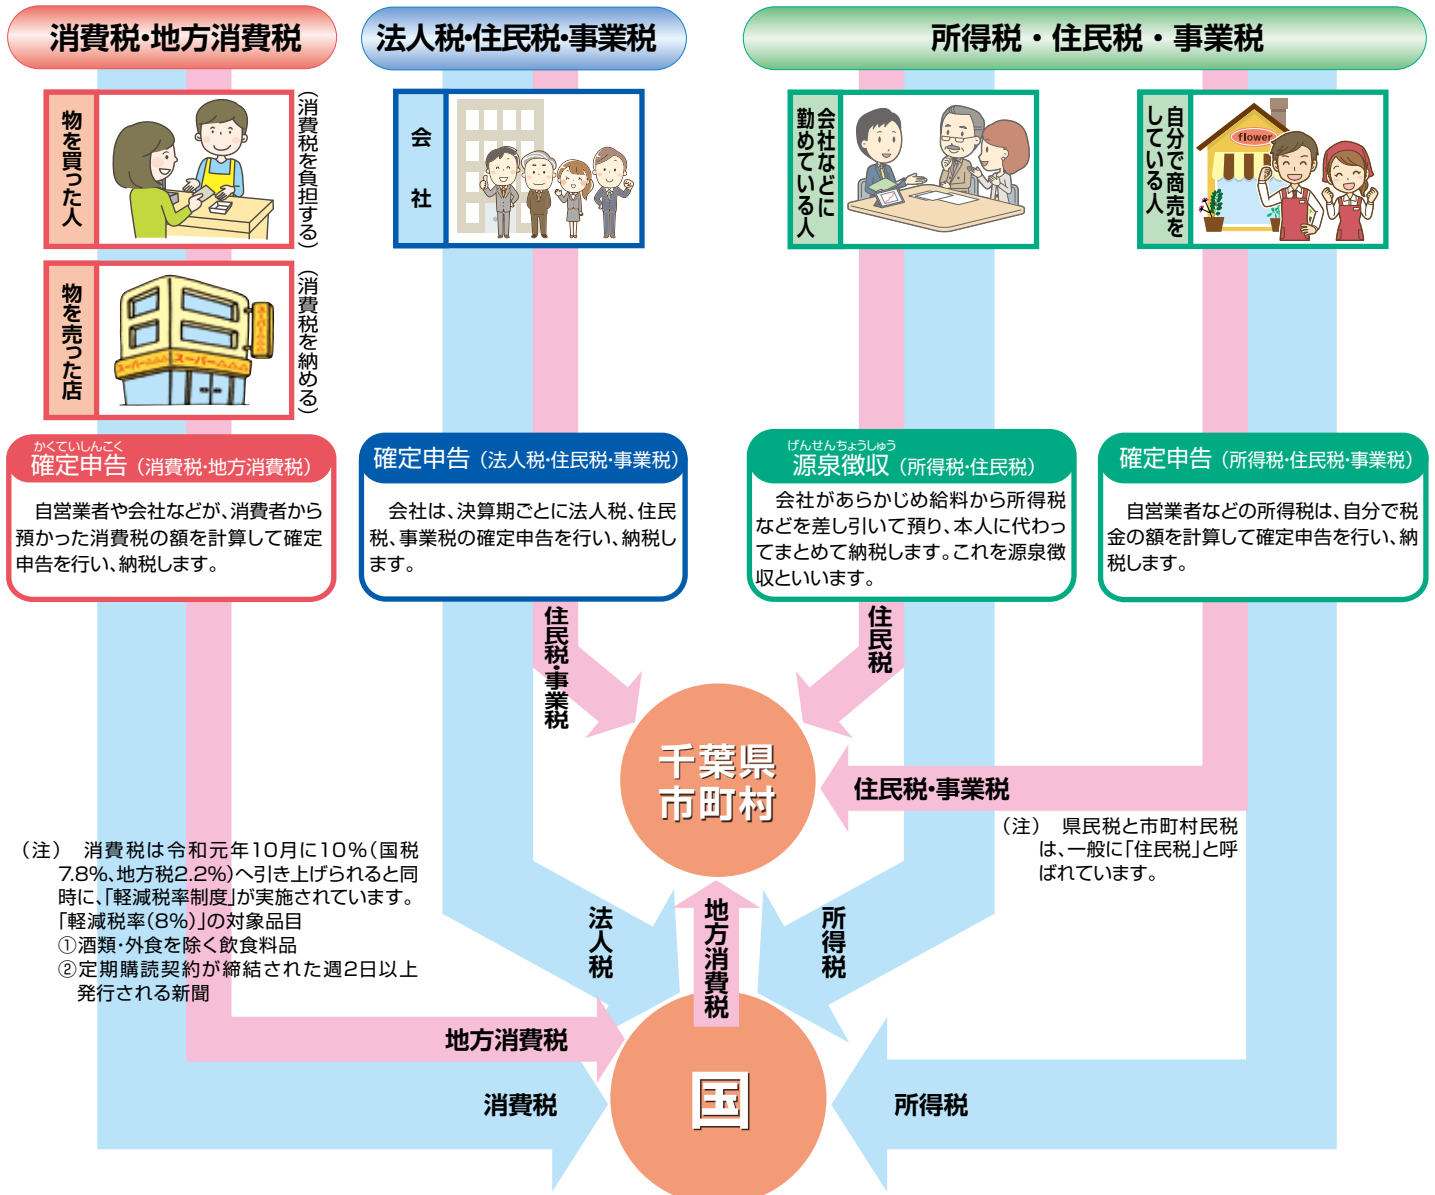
消費税·地方消費税

法人税·住民税·事業税

所得税・住民税・事業税

物を買った人

（消費税を負担する）

物を売った店

（消費税を納める）

会社

会社などに勤めている人

自分で商売をしている人

flower

かくていしんこく
確定申告（消費税·地方消費税）

自営業者や会社などが、消費者から預かった消費税の額を計算して確定申告を行い、納税します。

確定申告（法人税·住民税·事業税）

会社は、決算期ごとに法人税、住民税、事業税の確定申告を行い、納税します。

げんせんちょうしゅう
源泉徴収（所得税·住民税）

会社があらかじめ給料から所得税などを差し引いて預り、本人に代わってまとめて納税します。これを源泉徴収といいます。

確定申告（所得税·住民税·事業税）

自営業者などの所得税は、自分で税金の額を計算して確定申告を行い、納税します。

住民税·事業税

住民税

千葉県
市町村

住民税·事業税

（注） 県民税と市町村民税は、一般に「住民税」と呼ばれています。

（注） 消費税は令和元年10月に10％（国税7.8%、地方税2.2%）へ引き上げられると同時に、「軽減税率制度」が実施されています。
「軽減税率（8%）」の対象品目
①酒類·外食を除く飲食料品
②定期購読契約が締結された週2日以上発行される新聞

法人税

地方消費税

所得税

地方消費税

消費税

国

所得税